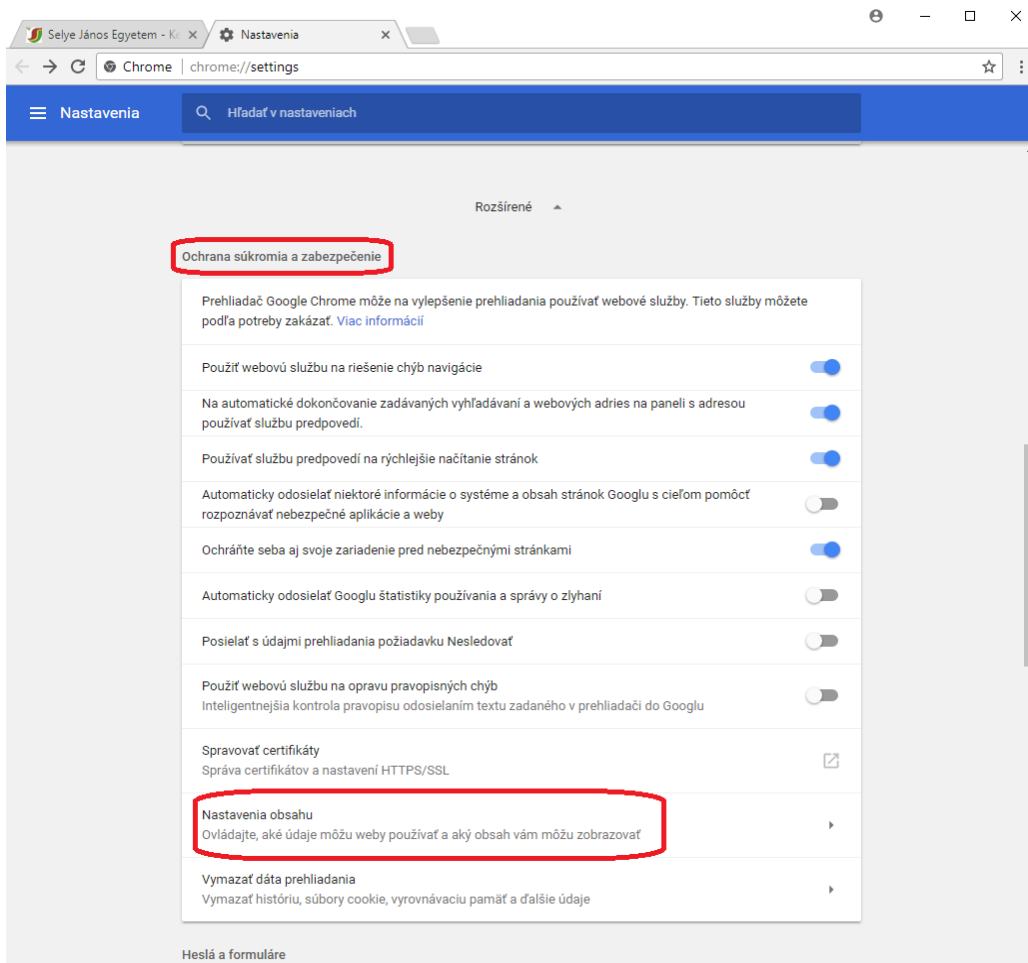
Selye János Egyetem - Ke
Nastavenia

Chrome | chrome://settings

Nastavenia
Hľadať v nastaveniach

Rozšírené

Ochrana súkromia a zabezpečenie

Prehliadač Google Chrome môže na vylepšenie prehliadania používať webové služby. Tieto služby môžete podľa potreby zakázať. Viac informácií

Použiť webovú službu na riešenie chýb navigácie

Na automatické dokončovanie zadávaných vyhľadávaní a webových adries na paneli s adresou používať službu predpovedí.

Používať službu predpovedí na rýchlejšie načítanie stránok

Automaticky odosielať niektoré informácie o systéme a obsah stránok Googlu s cieľom pomôcť rozpoznávať nebezpečné aplikácie a weby

Ochráňte seba aj svoje zariadenie pred nebezpečnými stránkami

Automaticky odosielať Googlu štatistiky používania a správy o zlyhaní

Posielať s údajmi prehliadania požiadavku Nesledovať

Použiť webovú službu na opravu pravopisných chýb
Inteligentnejšia kontrola pravopisu odosielaním textu zadaného v prehliadači do Googlu

Spravovať certifikáty
Správa certifikátov a nastavení HTTPS/SSL

Nastavenia obsahu
Ovládajte, aké údaje môžu weby používať a aký obsah vám môžu zobrazovať

Vymazať dáta prehliadania
Vymazať históriu, súbory cookie, vyrovnávaciu pamäť a ďalšie údaje

Heslá a formuláre